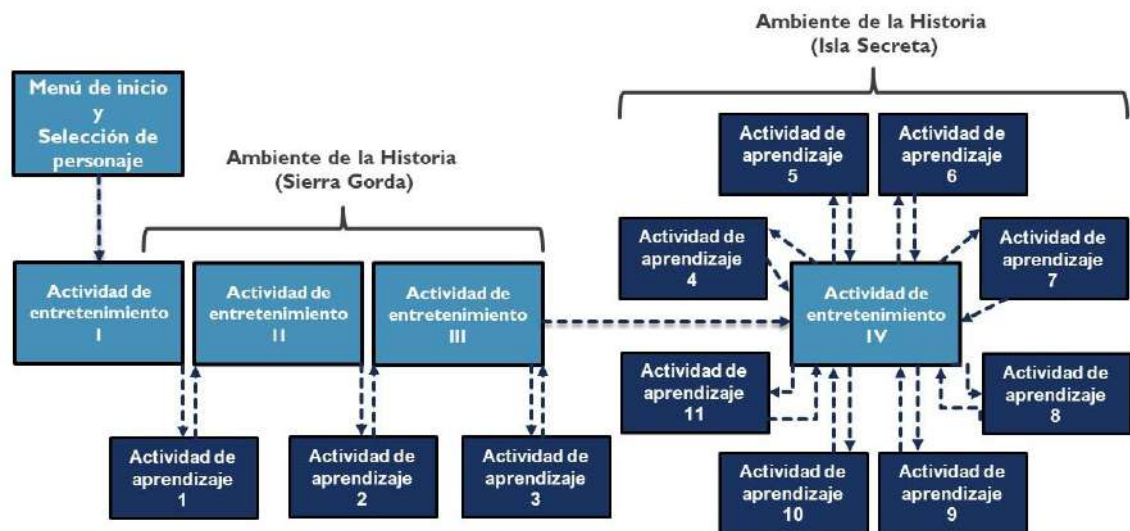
Ambiente de la Historia
(Isla Secreta)

Menú de inicio
y
Selección de personaje

Ambiente de la Historia
(Sierra Gorda)

Actividad de aprendizaje 5

Actividad de aprendizaje 6

Actividad de aprendizaje 4

Actividad de aprendizaje 7

Actividad de entretenimiento I

Actividad de entretenimiento II

Actividad de entretenimiento III

Actividad de entretenimiento IV

Actividad de aprendizaje 11

Actividad de aprendizaje 8

Actividad de aprendizaje 1

Actividad de aprendizaje 2

Actividad de aprendizaje 3

Actividad de aprendizaje 10

Actividad de aprendizaje 9